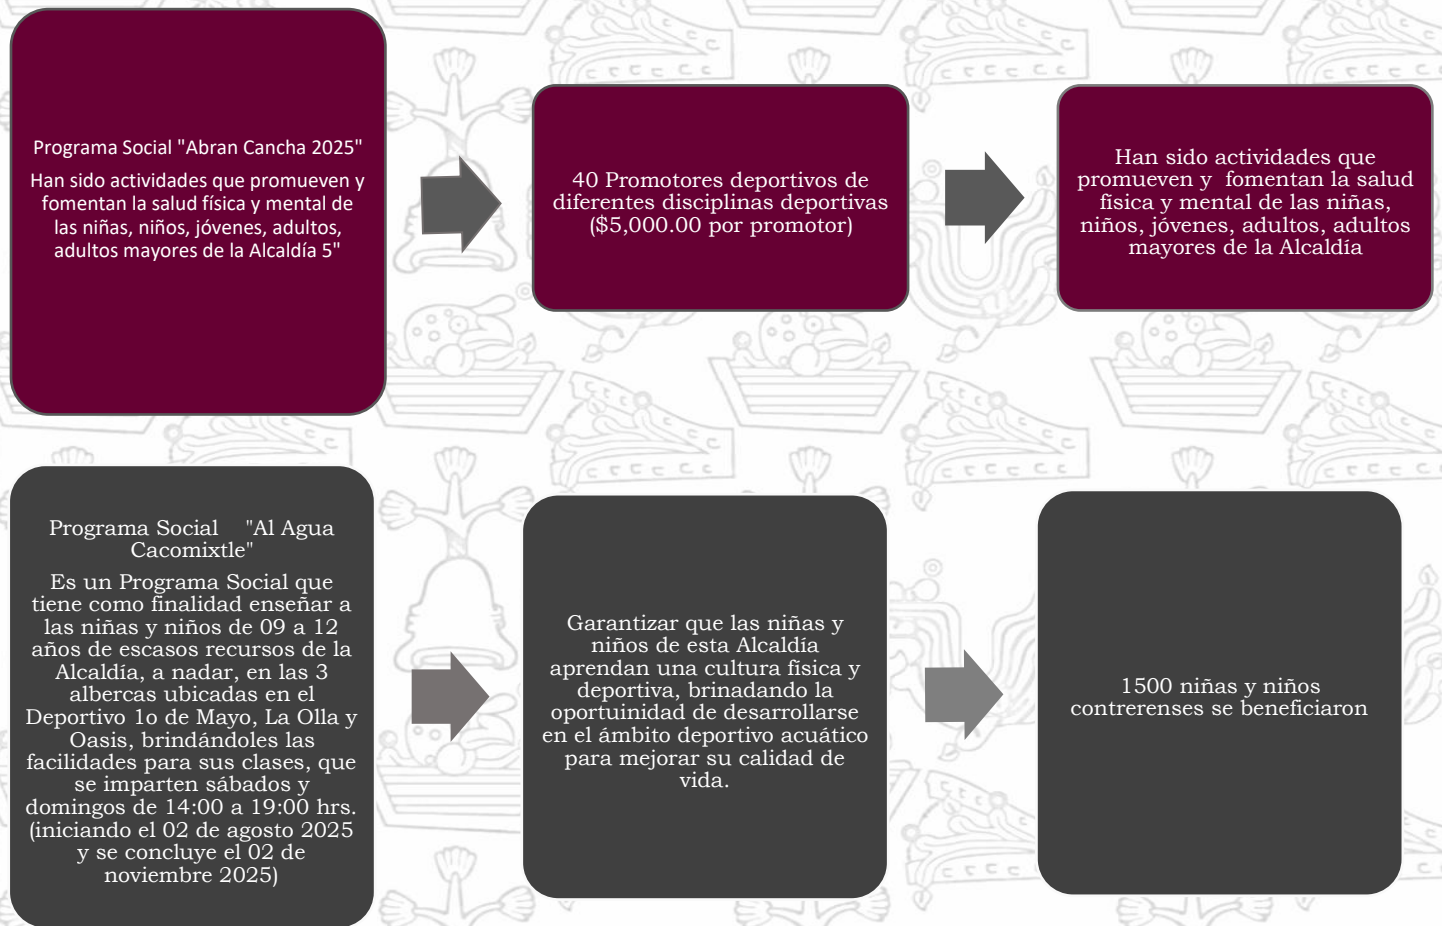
Programa Social "Abran Cancha 2025"

Han sido actividades que promueven y fomentan la salud física y mental de las niñas, niños, jóvenes, adultos, adultos mayores de la Alcaldía 5"

40 Promotores deportivos de diferentes disciplinas deportivas ($5,000.00 por promotor)

Han sido actividades que promueven y fomentan la salud física y mental de las niñas, niños, jóvenes, adultos, adultos mayores de la Alcaldía

Programa Social "Al Agua Cacomixtle"

Es un Programa Social que tiene como finalidad enseñar a las niñas y niños de 09 a 12 años de escasos recursos de la Alcaldía, a nadar, en las 3 albercas ubicadas en el Deportivo 1o de Mayo, La Olla y Oasis, brindándoles las facilidades para sus clases, que se imparten sábados y domingos de 14:00 a 19:00 hrs. (iniciando el 02 de agosto 2025 y se concluye el 02 de noviembre 2025)

Garantizar que las niñas y niños de esta Alcaldía aprendan una cultura física y deportiva, brinadando la oportuinidad de desarrollarse en el ámbito deportivo acuático para mejorar su calidad de vida.

1500 niñas y niños contrerenses se beneficiaron